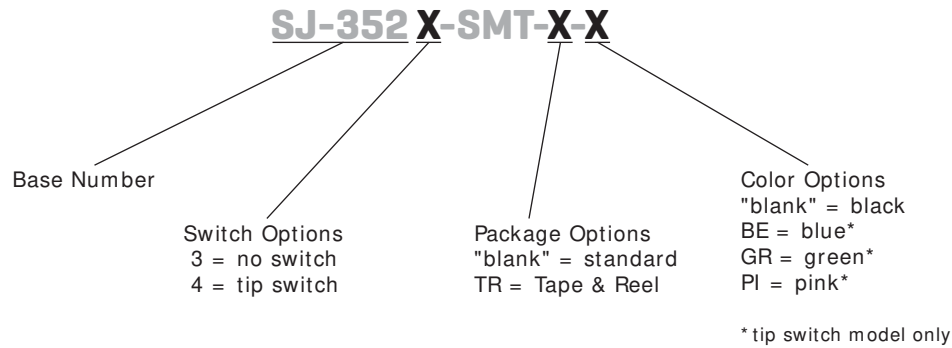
SJ-352 X-SMT-X-X

Base Number

Switch Options
3 = no switch
4 = tip switch

Package Options
"blank" = standard
TR = Tape & Reel

Color Options
"blank" = black
BE = blue*
GR = green*
PI = pink*

* tip switch model only